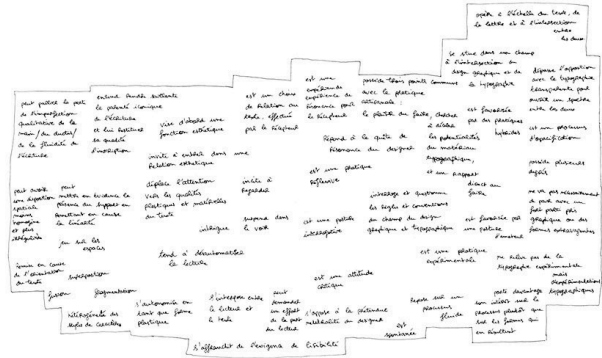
opère à l'échelle du texte, de la lettre et à l'intersection entre les deux

se situe dans un champ d'intersection du design graphique et de la typographie

dispose l'expression avec la typographie essentiellement pour mettre un spectre entre les deux

est un pratique d'exemplification

possède plusieurs degrés

ne va pas nécessairement de pair avec un but précis par graphique ou des formes interrogatives

ne tolère pas de la typographie expérimentale mais d'expérimentations typographiques

peut développer son univers avec le processus plutôt que avec les formes qui en résultent

peut mettre en lumière le graphique

peut porter la part de l'imperfection qualitative de la main / du ductus / de la fluidité de l'écriture

peut mettre en évidence la pensée du dessin en montrant un caractère en cours de création

peut avoir une disposition spéciale mieux remarquer et plus rapidement

juxtapose en cours de l'élaboration du texte

gravure

entame parfois autrement le potentiel iconique de l'écriture et lui restitue sa qualité d'inscription

vise d'abord une fonction esthétique

invite à entrer dans une relation esthétique

déplace l'attention vers les qualités plastiques et matérielles du texte

jeu entre les espaces

intrigue

tend à déconstruire la lecture

fragmentation

l'autonomie en tant que forme plastique

hétérogénéité des règles de caractère

est un champ de relation au texte. effectué par le récepteur

invite à lire l'ambiguité

suspend dans la voir

s'interpose entre le lecteur et le texte

peut demander un effort de la part du lecteur

est une expérience de réception pour le récepteur

répond à la quête de désirs d'un designer

est une pratique réflexive

est une pratique interrogative

est une attitude critique

s'oppose à la prétendue neutralité du designer

s'affranchit de l'exigence de lisibilité

possède très peu de points communs avec la pratique habituelle : le plaisir au faire, chercher à révéler les potentialités du matériau typographique, et une approche directe au faire

interroge et questionne les règles et conventions du champ du design graphique et typographique

est une pratique expérimentale

est favorisée par des pratiques hybrides

est favorisée par une culture d'ouvrages

repose sur un processus de fluidité

est spontanée